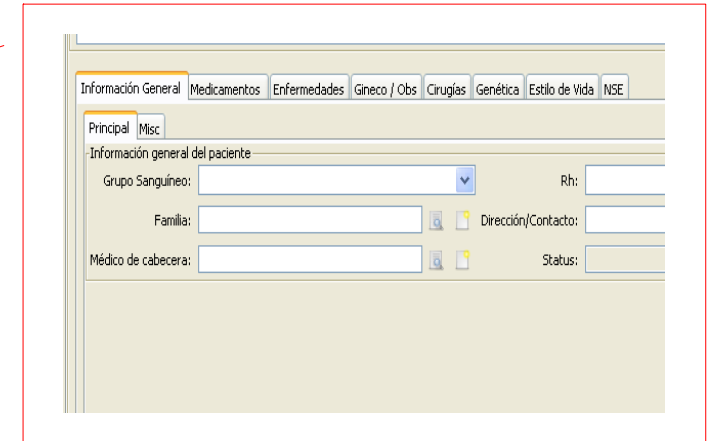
Información General | Medicamentos | Enfermedades | Gineco / Obs | Cirugías | Genética | Estilo de Vida | NSE

Principal | Misc

Información general del paciente

Grupo Sanguíneo:

Rh:

Familia:

Dirección/Contacto:

Médico de cabecera:

Status: